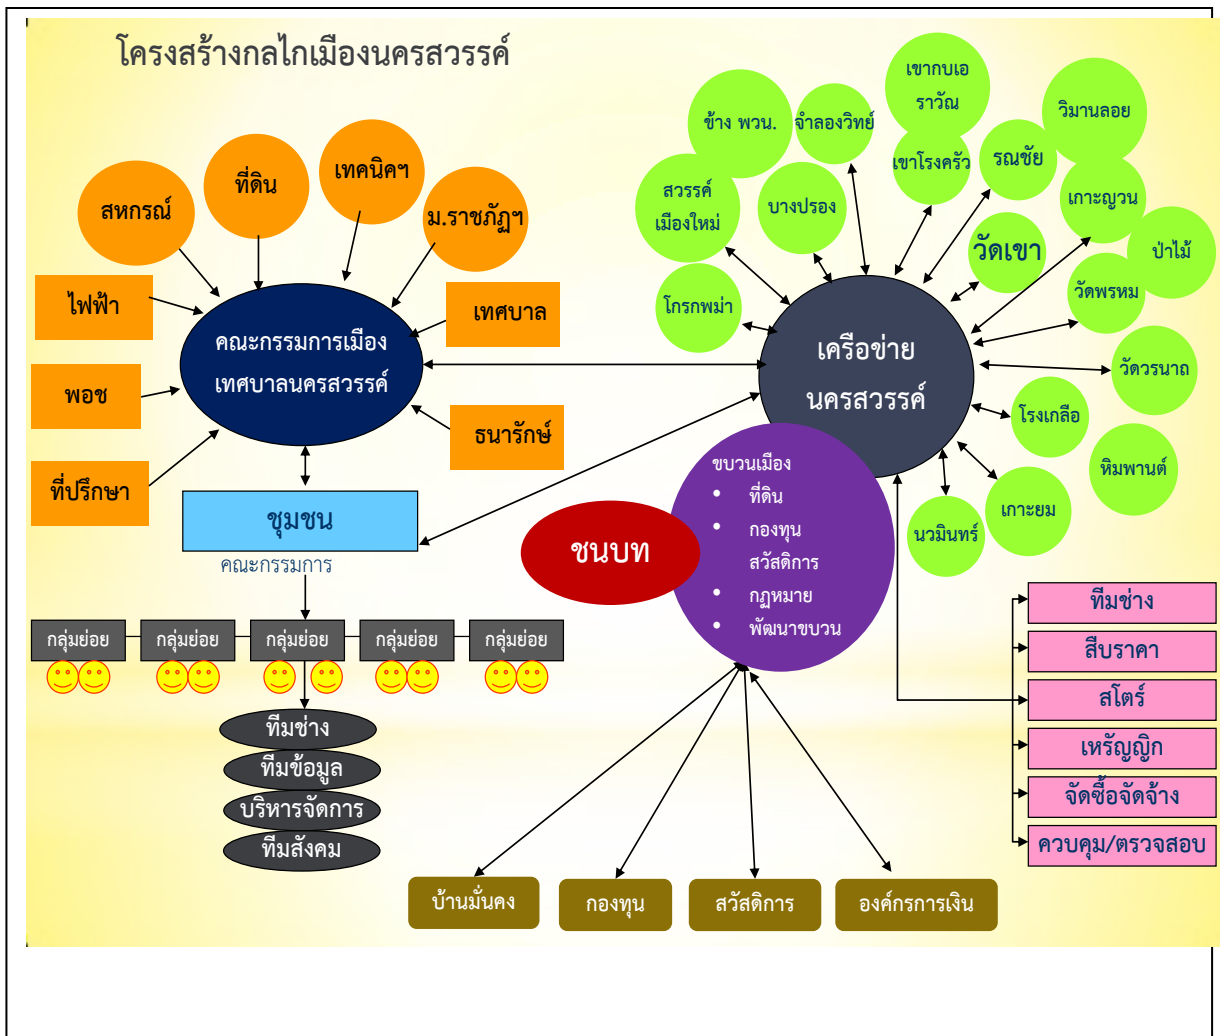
โครงสร้างกลไกเมืองนครสวรรค์

สหกรณ์
ที่ดิน
เทคนิคฯ
ม.ราชภัฏฯ
ไฟฟ้า
เทศบาล
พอช
ที่ปรึกษา
ธนารักษ์

คณะกรรมการเมือง
เทศบาลนครสวรรค์

ชุมชน
คณะกรรมการ

กลุ่มย่อย
กลุ่มย่อย
กลุ่มย่อย
กลุ่มย่อย
กลุ่มย่อย

ทีมช่าง
ทีมข้อมูล
บริหารจัดการ
ทีมสังคม

ข้าง พวน.
จำลองวิทย์
เขากบเอราวัณ
วิมานลอย
สวรรค์เมืองใหม่
บางปรอง
เขาโรงครัว
รณชัย
เกาะญวน
วัดเขา
ป่าไม้
โกรกพม่า
วัดพรหม
วัดวรนาถ
โรงเกลือ
หิมพานต์
เกาะยม
นวมินทร์

เครือข่าย
นครสวรรค์

ขบวนเมือง
• ที่ดิน
• กองทุน สวัสดิการ
• กฏหมาย
• พัฒนาขบวน

ชนบท

ทีมช่าง
สืบราคา
สโตร์
เหรัญญิก
จัดซื้อจัดจ้าง
ควบคุม/ตรวจสอบ

บ้านมั่นคง
กองทุน
สวัสดิการ
องค์กรการเงิน